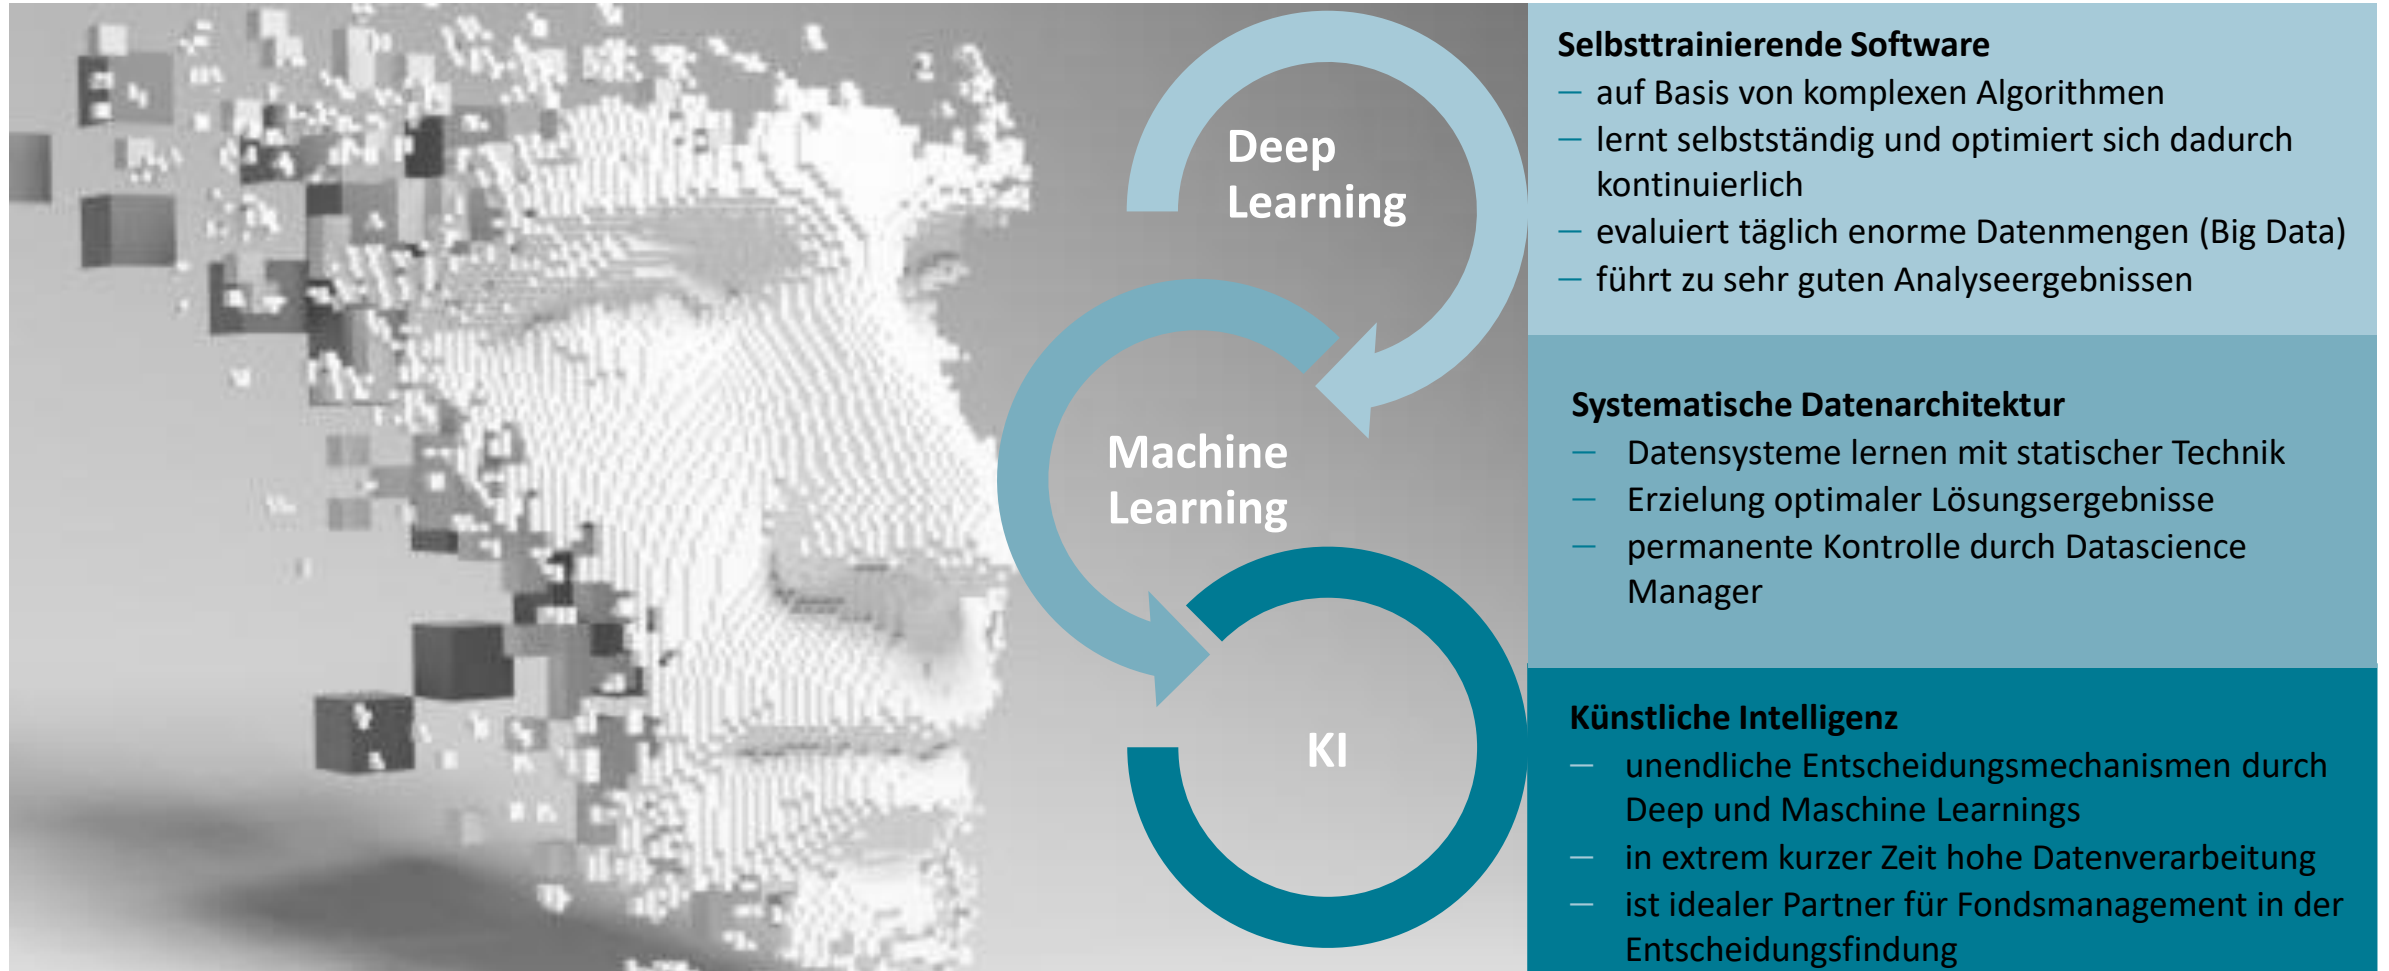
Deep Learning

Machine Learning

KI

Selbsttrainierende Software
– auf Basis von komplexen Algorithmen
– lernt selbstständig und optimiert sich dadurch kontinuierlich
– evaluiert täglich enorme Datenmengen (Big Data)
– führt zu sehr guten Analyseergebnissen

Systematische Datenarchitektur
– Datensysteme lernen mit statischer Technik
– Erzielung optimaler Lösungsergebnisse
– permanente Kontrolle durch Datascience Manager

Künstliche Intelligenz
– unendliche Entscheidungsmechanismen durch Deep und Maschine Learnings
– in extrem kurzer Zeit hohe Datenverarbeitung
– ist idealer Partner für Fondsmanagement in der Entscheidungsfindung